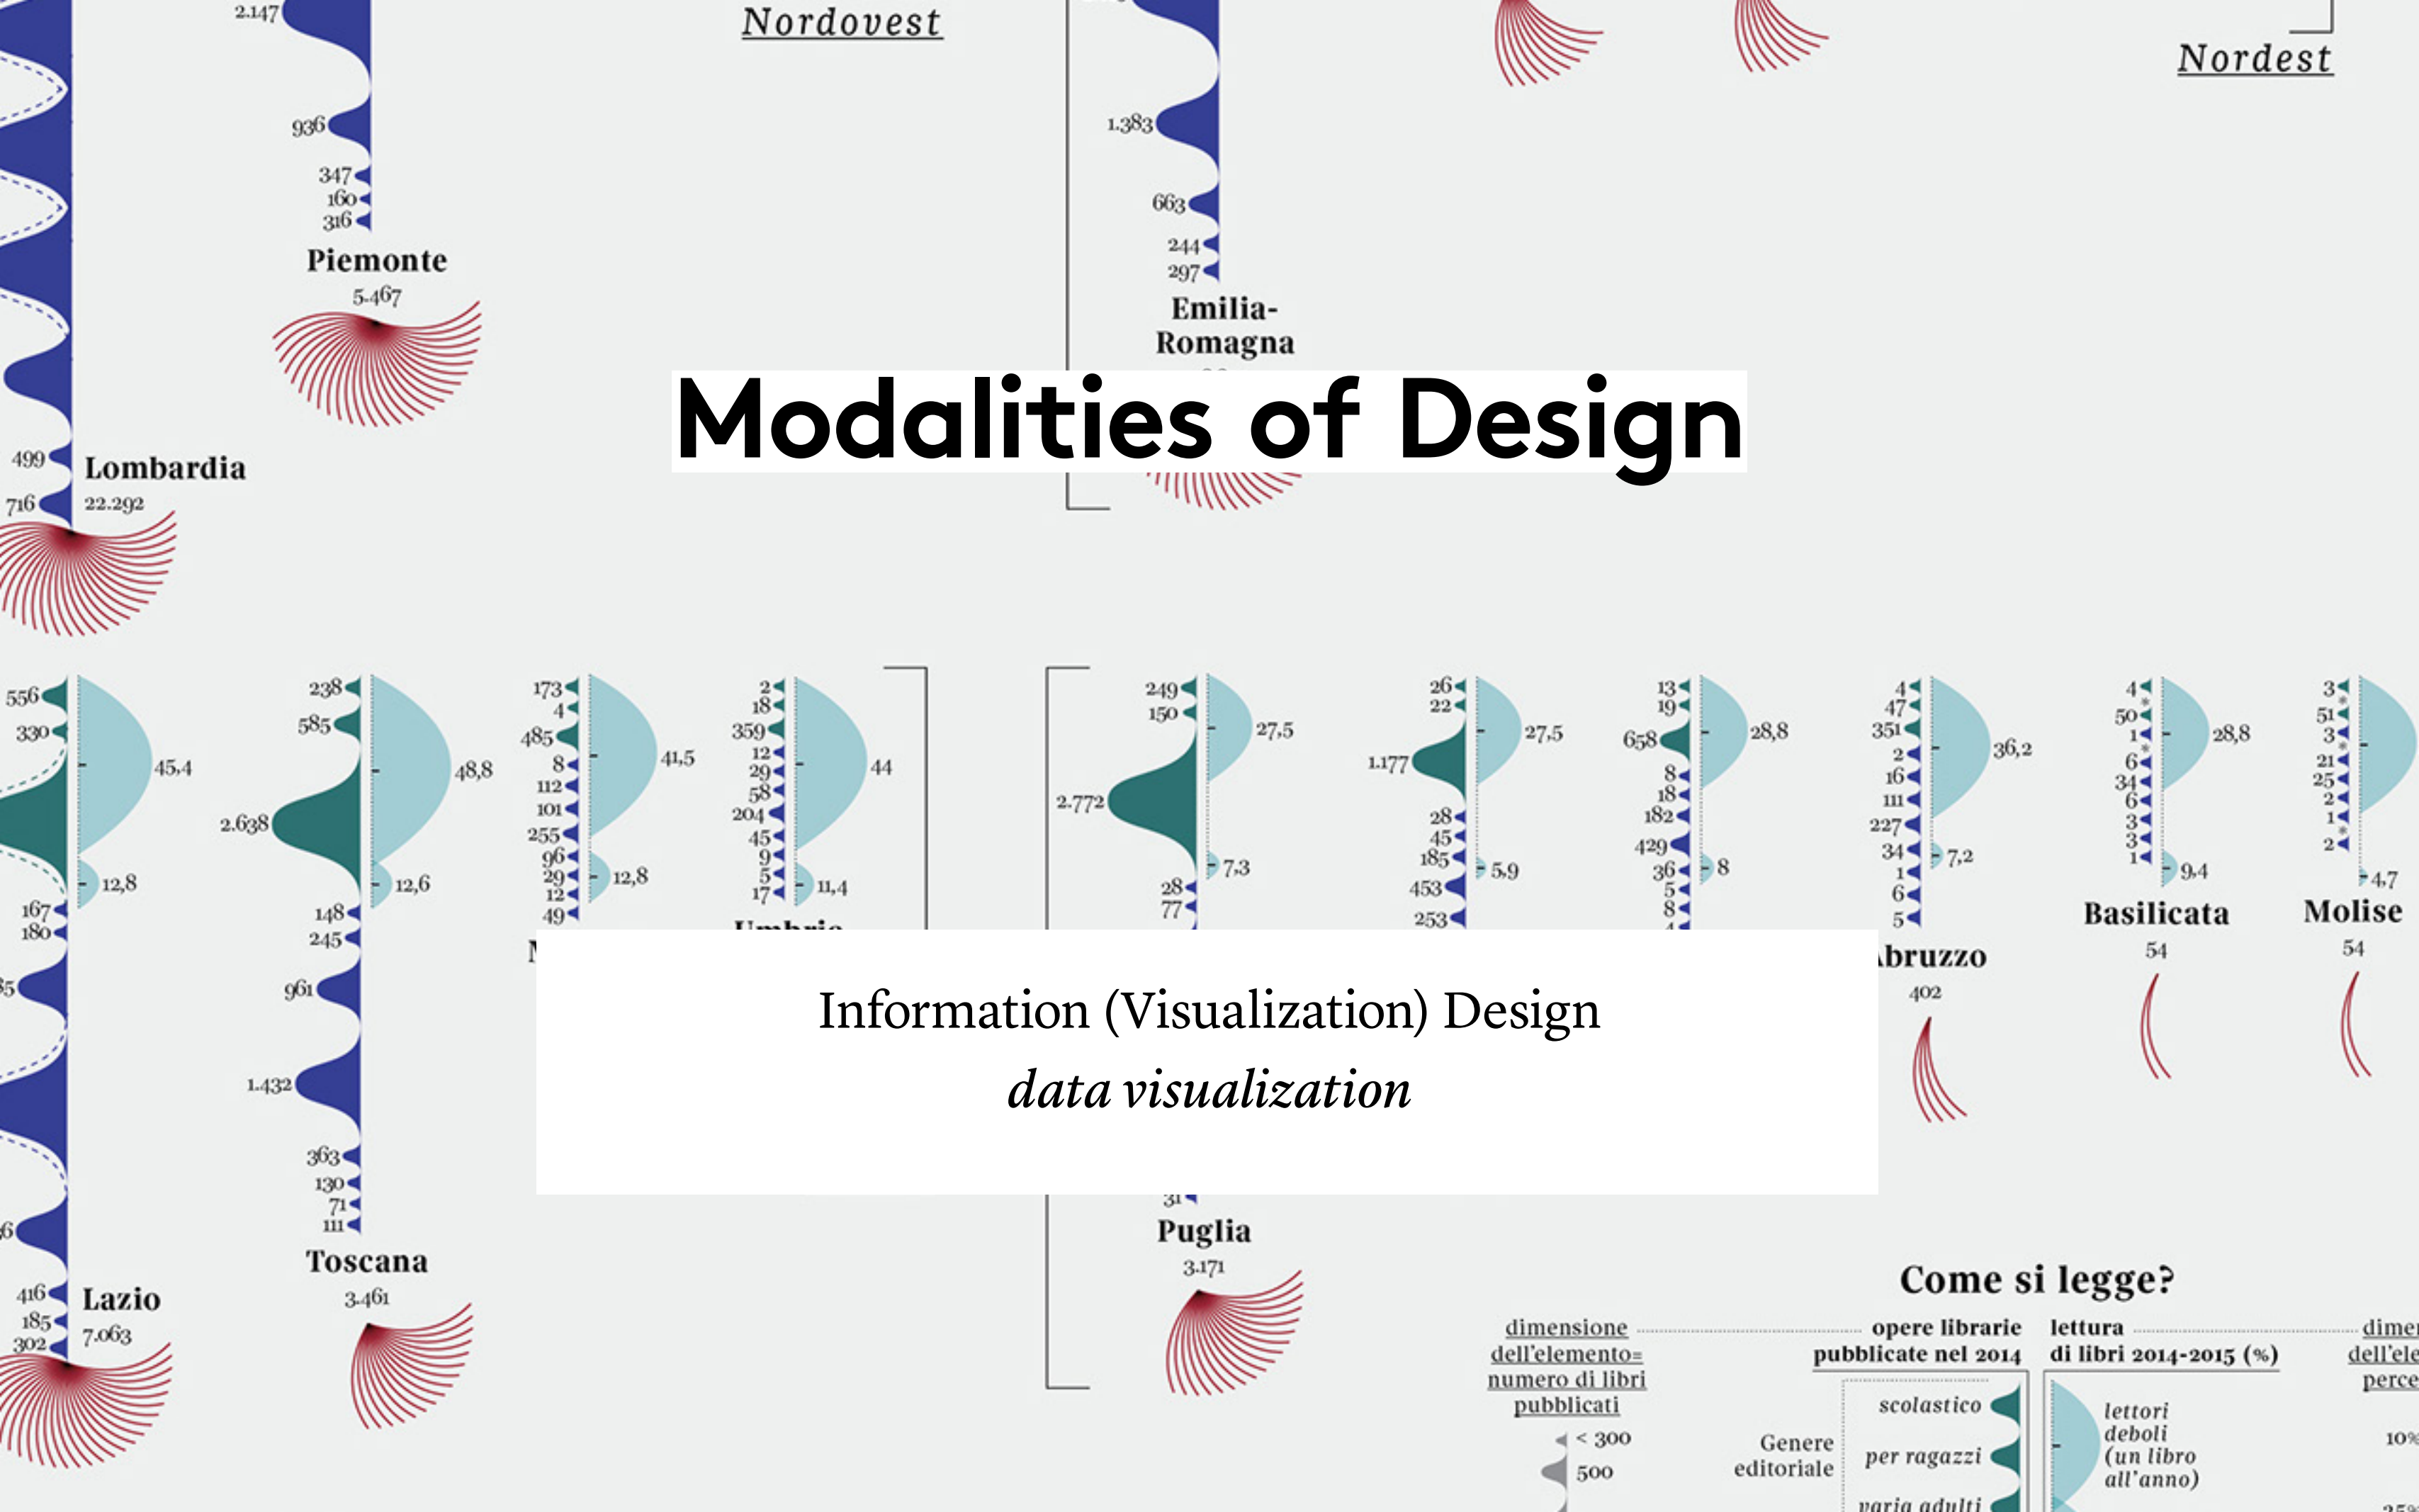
Nordovest

Nordest

2.147

936

347
160
316

Piemonte
5.467

1.383

663

244
297

Emilia-Romagna

Modalities of Design

499
716

Lombardia
22.292

556
330

45,4

12,8

167
180

238
585

2.638

48,8

12,6

148
245

961

1.432

363
130
71
111

173
4
485
8
112
101
255
96
29
12
49

41,5

12,8

2
18
359
12
29
58
204
45
9
5
17

44

11,4

249
150

27,5

2.772

7,3

28
77

26
22

1.177

27,5

28
45
185
453
253

5,9

13
19
658
8
18
182
429
36
5
8

28,8

8

4
47
351
2
16
111
227
34
1
6
5

36,2

7,2

4
50
1
6
34
6
3
3
1

28,8

9,4

3
51
3
21
25
2
1
2

4,7

Basilicata
54

Molise
54

Abruzzo
402

Information (Visualization) Design
data visualization

416
185
302

Lazio
7.063

Toscana
3.461

31

Puglia
3.171

Come si legge?

dimensione dell'elemento= numero di libri pubblicati

< 300
500

opere librarie pubblicate nel 2014

Genere editoriale

scolastico
per ragazzi
varia adulti

lettura di libri 2014-2015 (%)

lettori deboli (un libro all'anno)

dime
dell'ele
perce

10%
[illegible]